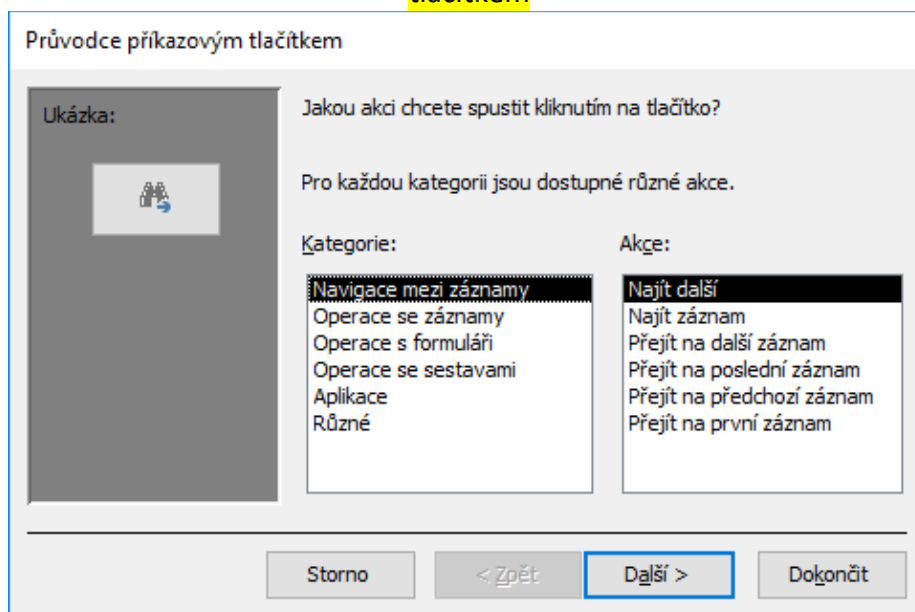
tlačítkem

Průvodce příkazovým tlačítkem

Ukázka:

Jakou akci chcete spustit kliknutím na tlačítko?

Pro každou kategorii jsou dostupné různé akce.

Kategorie:

Navigace mezi záznamy
Operace se záznamy
Operace s formuláři
Operace se sestavami
Aplikace
Různé

Akce:

Najít další
Najít záznam
Přejít na další záznam
Přejít na poslední záznam
Přejít na předchozí záznam
Přejít na první záznam

Storno
< Zpět
Další >
Dokončit